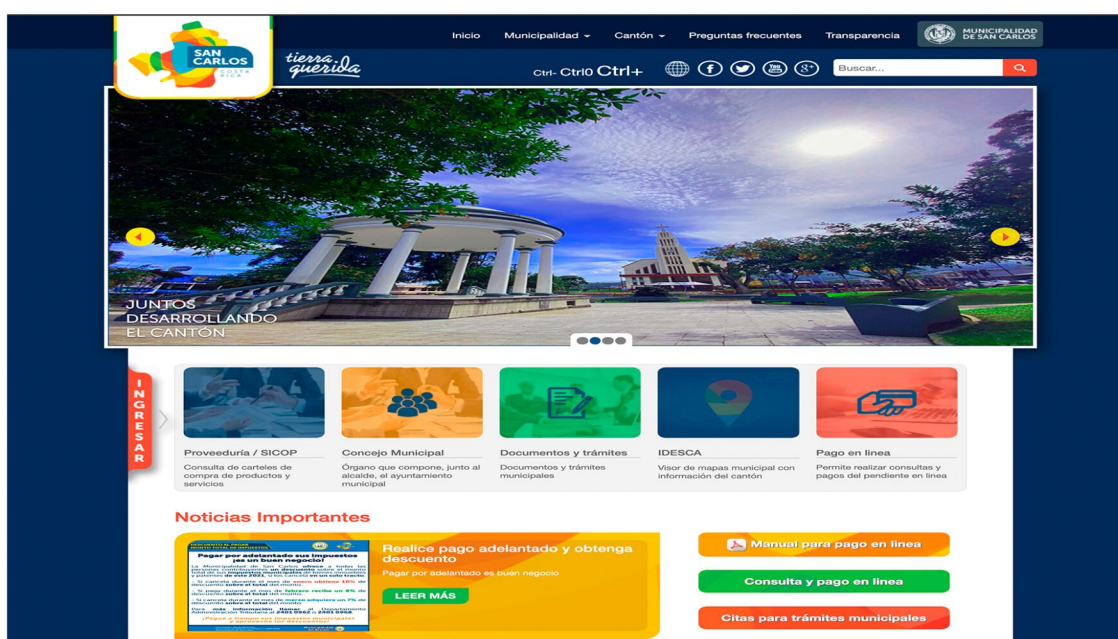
SAN CARLOS
COSTA RICA
tierra querida

Inicio Municipalidad Cantón Preguntas frecuentes Transparencia MUNICIPALIDAD DE SAN CARLOS

Ctrl- Ctrl0 Ctrl+

Buscar...

JUNTOS DESARROLLANDO EL CANTÓN

INGRESAR

Proveeduría / SICOP
Consulta de carteles de compra de productos y servicios

Concejo Municipal
Órgano que compone, junto al alcalde, el ayuntamiento municipal

Documentos y trámites
Documentos y trámites municipales

IDESCA
Visor de mapas municipal con información del cantón

Pago en linea
Permite realizar consultas y pagos del pendiente en linea

Noticias Importantes

Pagar por adelantado sus impuestos ¡es un buen negocio!
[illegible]

Realice pago adelantado y obtenga descuento
Pagar por adelantado es buen negocio
LEER MÁS

Manual para pago en linea
Consulta y pago en linea
Citas para trámites municipales